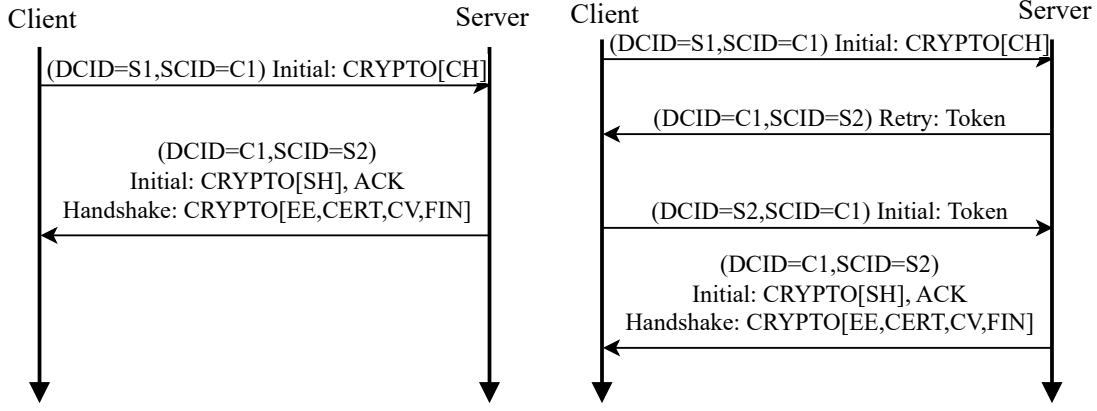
Client

Server

(DCID=S1,SCID=C1) Initial: CRYPTO[CH]

(DCID=C1,SCID=S2)
Initial: CRYPTO[SH], ACK
Handshake: CRYPTO[EE,CERT,CV,FIN]

Client

Server

(DCID=S1,SCID=C1) Initial: CRYPTO[CH]

(DCID=C1,SCID=S2) Retry: Token

(DCID=S2,SCID=C1) Initial: Token

(DCID=C1,SCID=S2)
Initial: CRYPTO[SH], ACK
Handshake: CRYPTO[EE,CERT,CV,FIN]